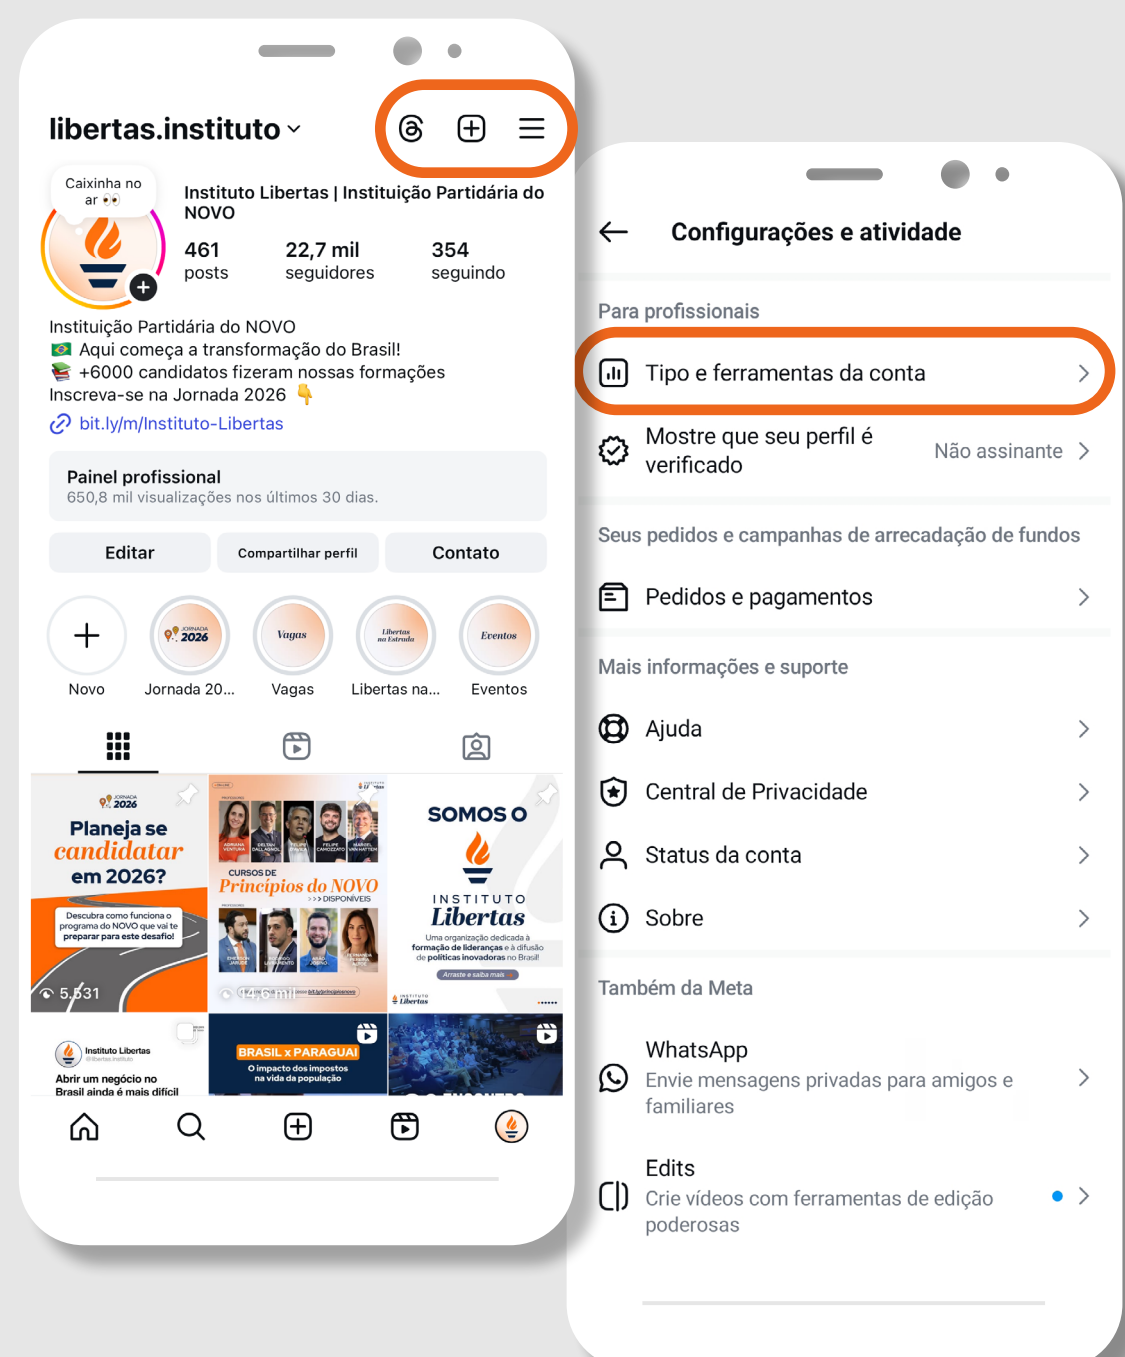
libertas.instituto

Caixinha no ar 👀

Instituto Libertas | Instituição Partidária do NOVO

461 posts
22,7 mil seguidores
354 seguindo

Instituição Partidária do NOVO
🇧🇷 Aqui começa a transformação do Brasil!
📚 +6000 candidatos fizeram nossas formações
Inscreva-se na Jornada 2026 👇
bit.ly/m/Instituto-Libertas

Painel profissional
650,8 mil visualizações nos últimos 30 dias.

Editar
Compartilhar perfil
Contato

Novo
Jornada 20...
Vagas
Libertas na...
Eventos

Planeja se candidatar em 2026?
Descubra como funciona o programa do NOVO que vai te preparar para este desafio!
5.531

CURSOS DE Princípios do NOVO
>>> DISPONÍVEIS
14,6 mil

SOMOS O
INSTITUTO Libertas
Uma organização dedicada à formação de lideranças e à difusão de políticas inovadoras no Brasil
Arraste e saiba mais

Instituto Libertas
Abrir um negócio no Brasil ainda é mais difícil

BRASIL x PARAGUAI
O impacto dos impostos na vida da população

Configurações e atividade

Para profissionais
Tipo e ferramentas da conta
Mostre que seu perfil é verificado
Não assinante

Seus pedidos e campanhas de arrecadação de fundos
Pedidos e pagamentos

Mais informações e suporte
Ajuda
Central de Privacidade
Status da conta
Sobre

Também da Meta
WhatsApp
Envie mensagens privadas para amigos e familiares
Edits
Crie vídeos com ferramentas de edição poderosas